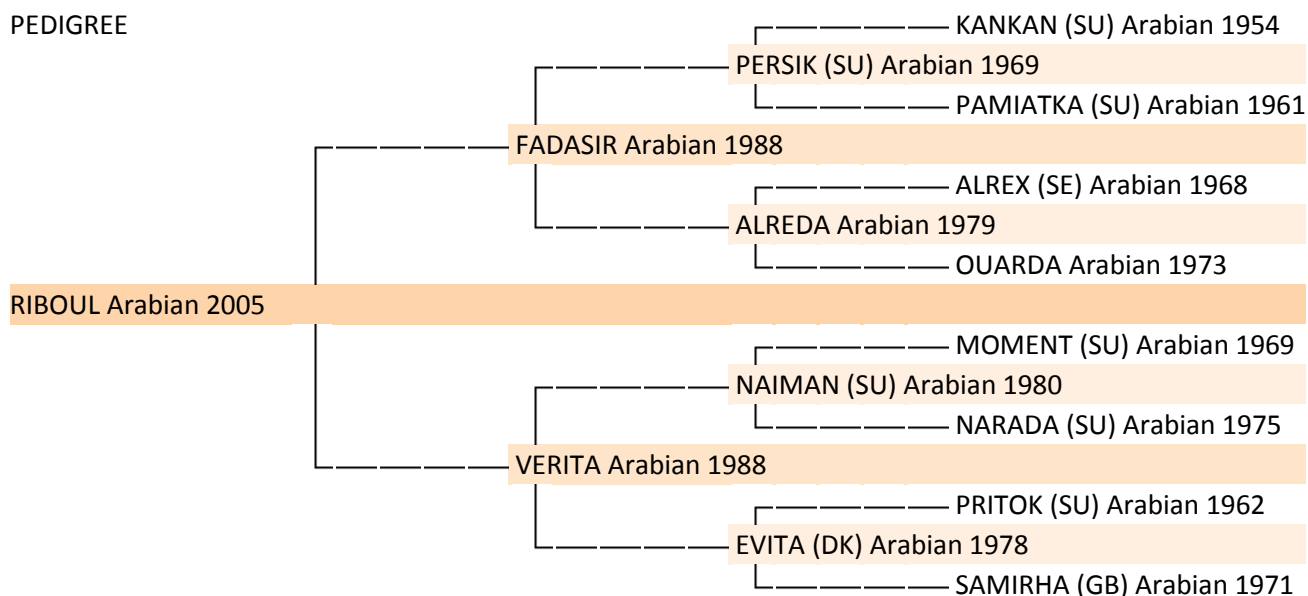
PEDIGREE

KANKAN (SU) Arabian 1954
PERSIK (SU) Arabian 1969
PAMIATKA (SU) Arabian 1961
FADASIR Arabian 1988
ALREX (SE) Arabian 1968
ALREDA Arabian 1979
OUARDA Arabian 1973
RIBOUL Arabian 2005
MOMENT (SU) Arabian 1969
NAIMAN (SU) Arabian 1980
NARADA (SU) Arabian 1975
VERITA Arabian 1988
PRITOK (SU) Arabian 1962
EVITA (DK) Arabian 1978
SAMIRHA (GB) Arabian 1971